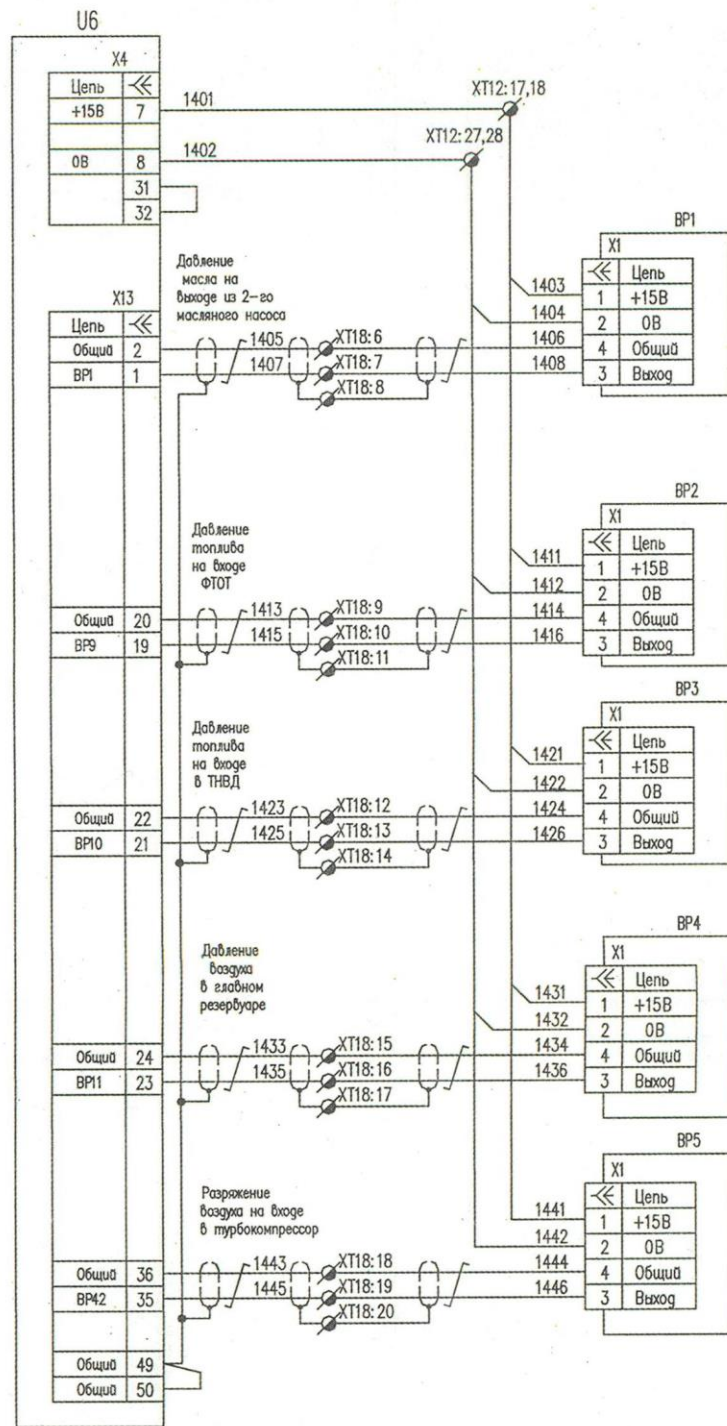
U6

X4

| Цепь | ≪ |
|---|---|
| +15В | 7 |
| | |
| 0В | 8 |
| | 31 |
| | 32 |

1401

XT12:17,18

1402

XT12:27,28

X13

| Цепь | ≪ |
|---|---|
| Общий | 2 |
| BP1 | 1 |
| Общий | 20 |
| BP9 | 19 |
| Общий | 22 |
| BP10 | 21 |
| Общий | 24 |
| BP11 | 23 |
| Общий | 36 |
| BP42 | 35 |
| Общий | 49 |
| Общий | 50 |

Давление масла на выходе из 2-го масляного насоса

1405 1407 XT18:6 XT18:7 XT18:8

1403 1404 1406 1408

BP1

X1

| ≪ | Цепь |
|---|---|
| 1 | +15В |
| 2 | 0В |
| 4 | Общий |
| 3 | Выход |

Давление топлива на входе ФТОТ

1413 1415 XT18:9 XT18:10 XT18:11

1411 1412 1414 1416

BP2

X1

| ≪ | Цепь |
|---|---|
| 1 | +15В |
| 2 | 0В |
| 4 | Общий |
| 3 | Выход |

Давление топлива на входе в ТНВД

1423 1425 XT18:12 XT18:13 XT18:14

1421 1422 1424 1426

BP3

X1

| ≪ | Цепь |
|---|---|
| 1 | +15В |
| 2 | 0В |
| 4 | Общий |
| 3 | Выход |

Давление воздуха в главном резервуаре

1433 1435 XT18:15 XT18:16 XT18:17

1431 1432 1434 1436

BP4

X1

| ≪ | Цепь |
|---|---|
| 1 | +15В |
| 2 | 0В |
| 4 | Общий |
| 3 | Выход |

Разряжение воздуха на входе в турбокомпрессор

1443 1445 XT18:18 XT18:19 XT18:20

1441 1442 1444 1446

BP5

X1

| ≪ | Цепь |
|---|---|
| 1 | +15В |
| 2 | 0В |
| 4 | Общий |
| 3 | Выход |